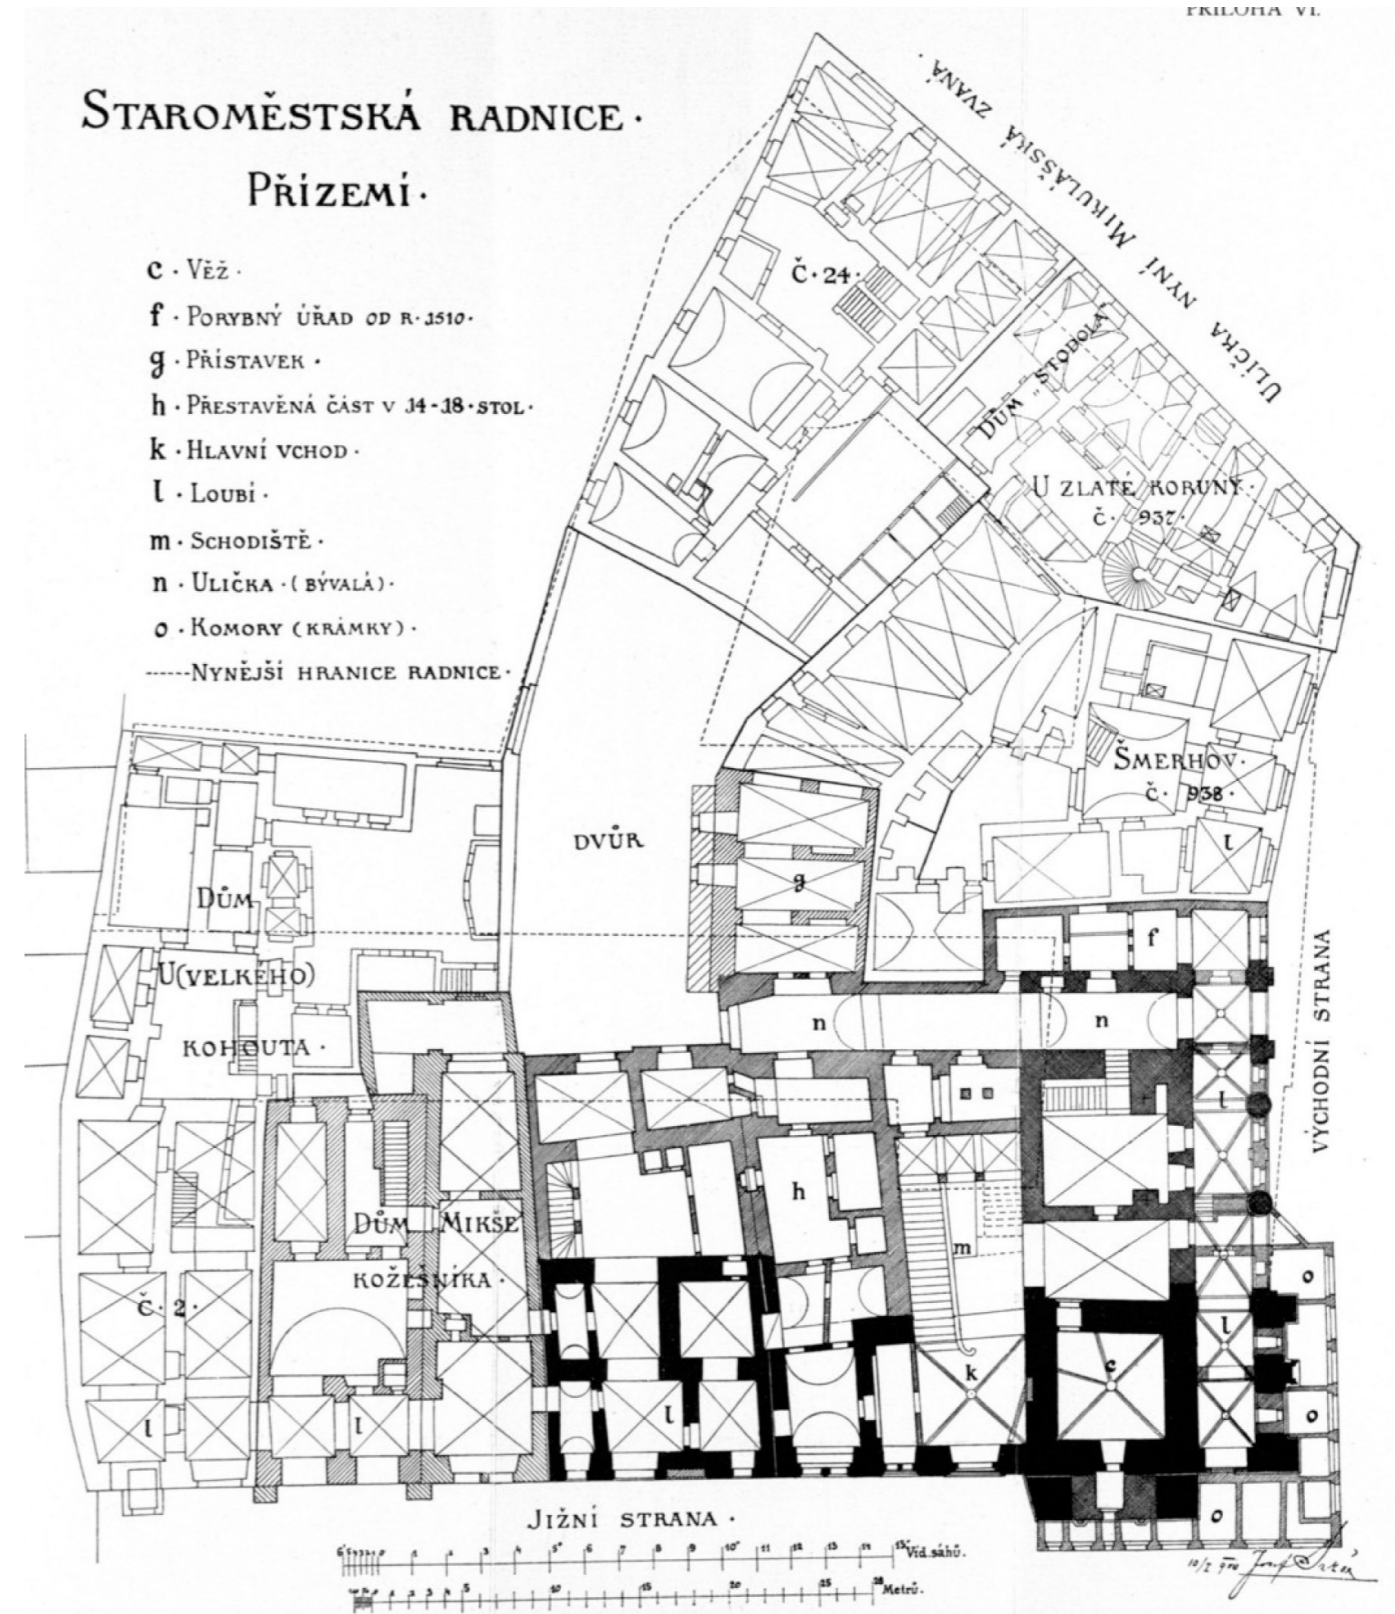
PŘÍLOHA VI.

STAROMĚSTSKÁ RADNICE·
PŘÍZEMÍ·

c · VĚŽ ·
f · PORYBNÝ ÚŘAD OD R·1510·
g · PŘÍSTAVEK ·
h · PŘESTAVĚNÁ ČÁST V 14-18·STOL·
k · HLAVNÍ VCHOD ·
l · LOUBÍ ·
m · SCHODIŠTĚ ·
n · ULIČKA · (BÝVALÁ) ·
o · KOMORY (KRÁMKY) ·
------NYNĚJŠÍ HRANICE RADNICE ·

ULIČKA NYNÍ MIKULÁŠSKÁ ZVANÁ

Č·24·

DŮM „STODOLA"

U ZLATÉ KORUNY·
Č· 937·

ŠMERHOV·
Č· 938·

DVŮR

g

l

f

n

n

DŮM
U(VELKÉHO)
KOHOUTA·

DŮM MIKŠE
KOŽEŠNÍKA·

h

m

l

Č· 2·

l

l

l

k

c

l

o

o

o

VÝCHODNÍ STRANA

JIŽNÍ STRANA·

Víd. sáhů·

Metrů·

10/2 900 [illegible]